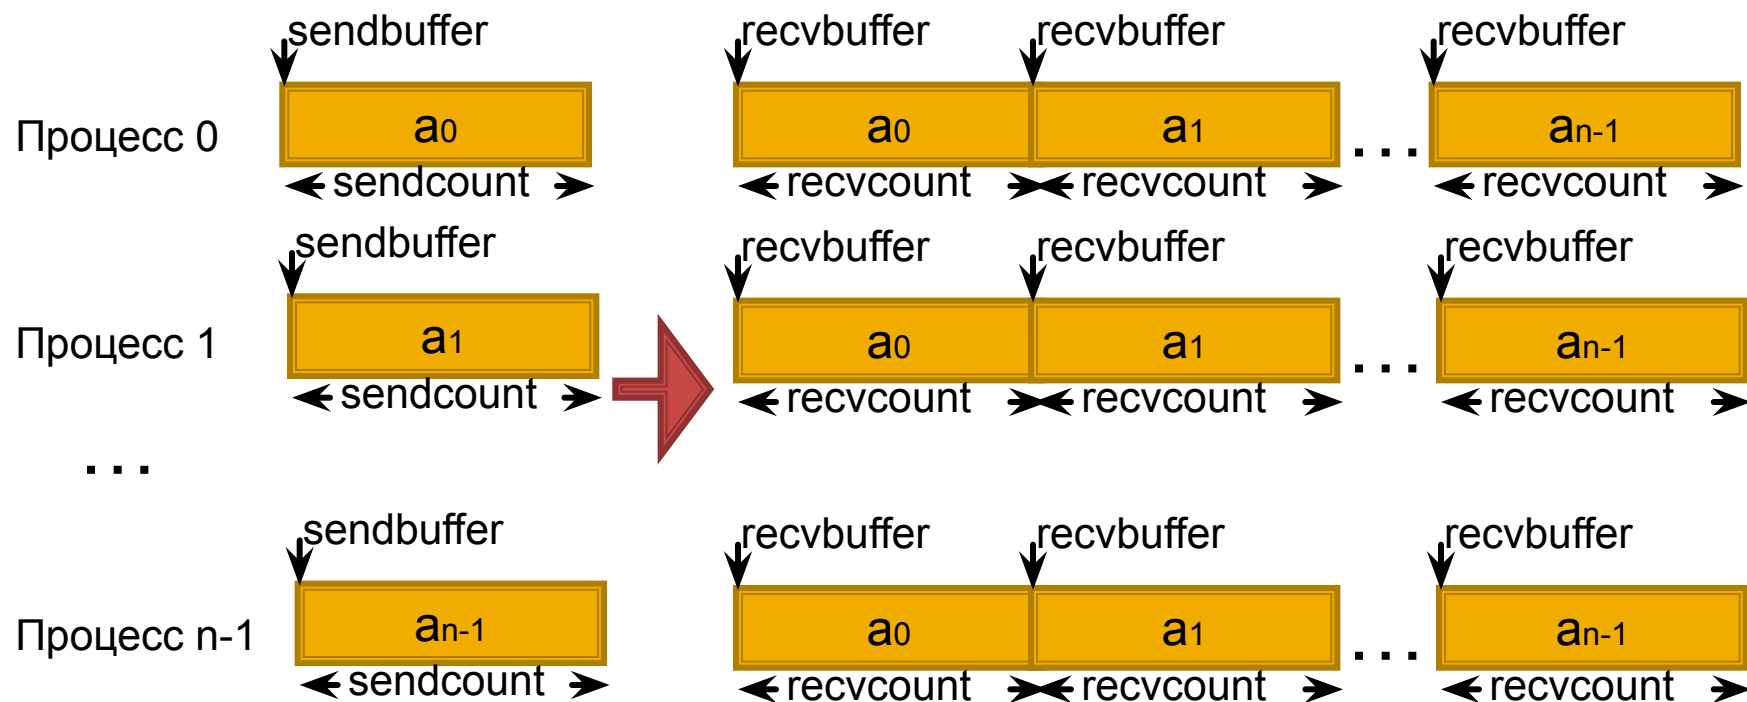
sendbuffer
Процесс 0
$a_0$
sendcount

recvbuffer recvbuffer recvbuffer
$a_0$ $a_1$ . . . $a_{n-1}$
recvcount recvcount recvcount

sendbuffer
Процесс 1
$a_1$
sendcount

recvbuffer recvbuffer recvbuffer
$a_0$ $a_1$ . . . $a_{n-1}$
recvcount recvcount recvcount

. . .

sendbuffer
Процесс n-1
$a_{n-1}$
sendcount

recvbuffer recvbuffer recvbuffer
$a_0$ $a_1$ . . . $a_{n-1}$
recvcount recvcount recvcount